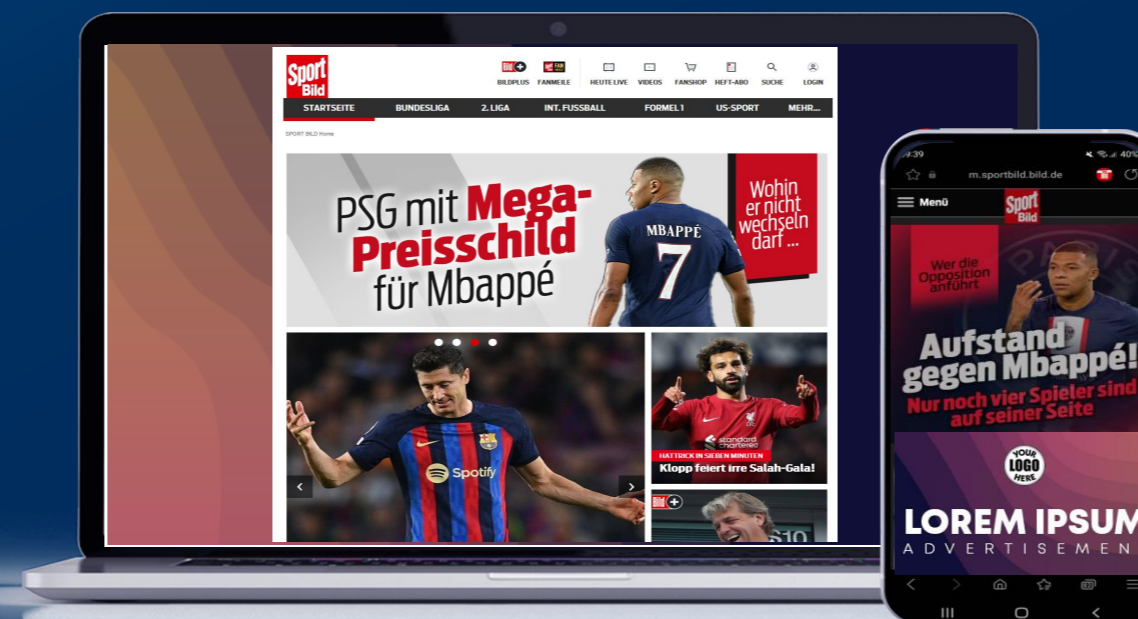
Sport Bild

BILDPLUS FANMEILE HEUTE LIVE VIDEOS FANSHOP HEFT-ABO SUCHE LOGIN

STARTSEITE BUNDESLIGA 2. LIGA INT. FUSSBALL FORMEL 1 US-SPORT MEHR...

SPORT BILD Home

PSG mit Mega-Preisschild für Mbappé

MBAPPÉ 7

Wohin er nicht wechseln darf ...

Spotify

standard chartered

HATTRICK IN SIEBEN MINUTEN
Klopp feiert irre Salah-Gala!

Bild +

9:39

m.sportbild.bild.de

Menü

Sport Bild

Wer die Opposition anführt

Aufstand gegen Mbappé!
Nur noch vier Spieler sind auf seiner Seite

YOUR LOGO HERE

LOREM IPSUM
ADVERTISEMEN